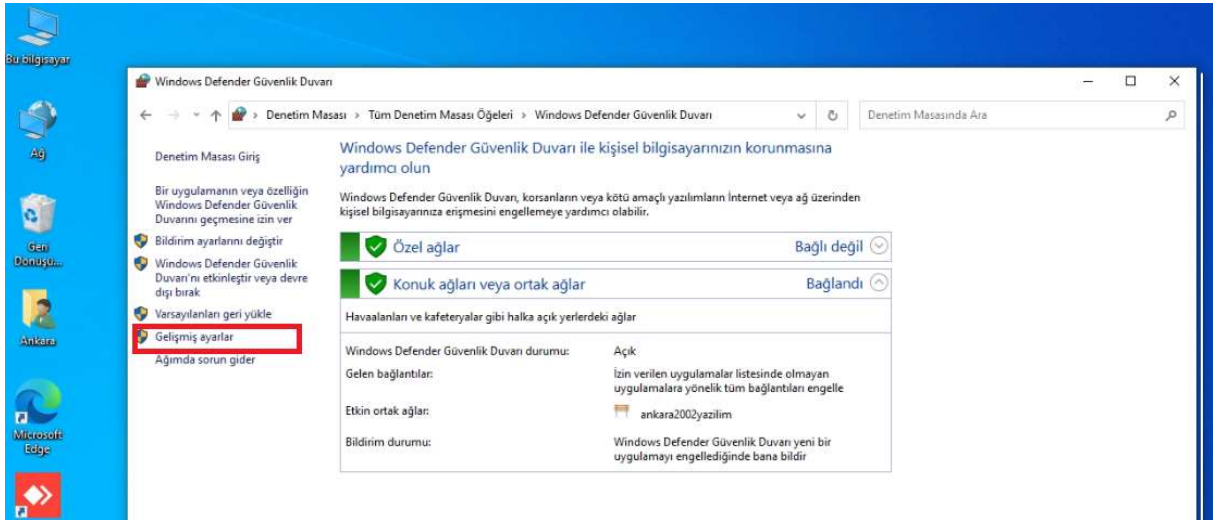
Bu bilgisayar

Ağ

Geri Dönüşü...

Ankara

Microsoft Edge

Windows Defender Güvenlik Duvarı

Denetim Masası › Tüm Denetim Masası Öğeleri › Windows Defender Güvenlik Duvarı

Denetim Masasında Ara

Denetim Masası Giriş

Bir uygulamanın veya özelliğin Windows Defender Güvenlik Duvarını geçmesine izin ver

Bildirim ayarlarını değiştir

Windows Defender Güvenlik Duvarı'nı etkinleştir veya devre dışı bırak

Varsayılanları geri yükle

Gelişmiş ayarlar

Ağımda sorun gider

Windows Defender Güvenlik Duvarı ile kişisel bilgisayarınızın korunmasına yardımcı olun

Windows Defender Güvenlik Duvarı, korsanların veya kötü amaçlı yazılımların İnternet veya ağ üzerinden kişisel bilgisayarınıza erişmesini engellemeye yardımcı olabilir.

Özel ağlar — Bağlı değil

Konuk ağları veya ortak ağlar — Bağlandı

Havaalanları ve kafeteryalar gibi halka açık yerlerdeki ağlar

| | |
|---|---|
| Windows Defender Güvenlik Duvarı durumu: | Açık |
| Gelen bağlantılar: | İzin verilen uygulamalar listesinde olmayan uygulamalara yönelik tüm bağlantıları engelle |
| Etkin ortak ağlar: | ankara2002yazilim |
| Bildirim durumu: | Windows Defender Güvenlik Duvarı yeni bir uygulamayı engellediğinde bana bildir |